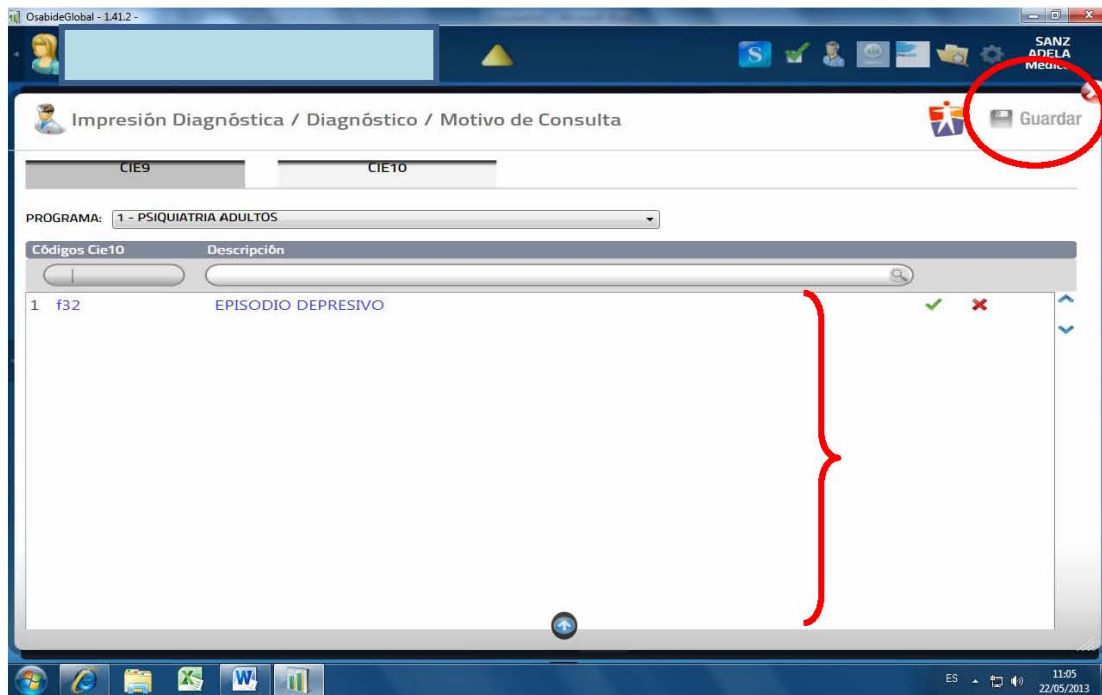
OsabideGlobal - 1.41.2 -

S

SANZ
ADELA
Medic

Impresión Diagnóstica / Diagnóstico / Motivo de Consulta

Guardar

CIE9

CIE10

PROGRAMA: 1 - PSIQUIATRIA ADULTOS

| Códigos Cie10 | Descripción |
|---|---|
| 1 f32 | EPISODIO DEPRESIVO |

ES

11:05
22/05/2013